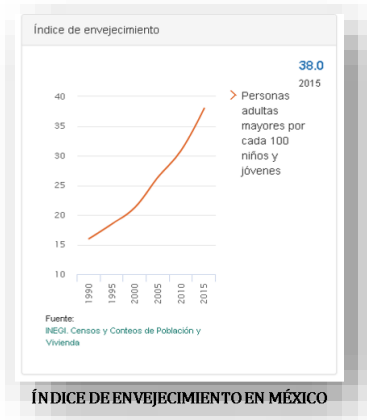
Índice de envejecimiento

38.0
2015

40
35
30
25
20
15
10

1990
1995
2000
2005
2010
2015

Personas adultas mayores por cada 100 niños y jóvenes

Fuente:
INEGI. Censos y Conteos de Población y Vivienda

ÍNDICE DE ENVEJECIMIENTO EN MÉXICO